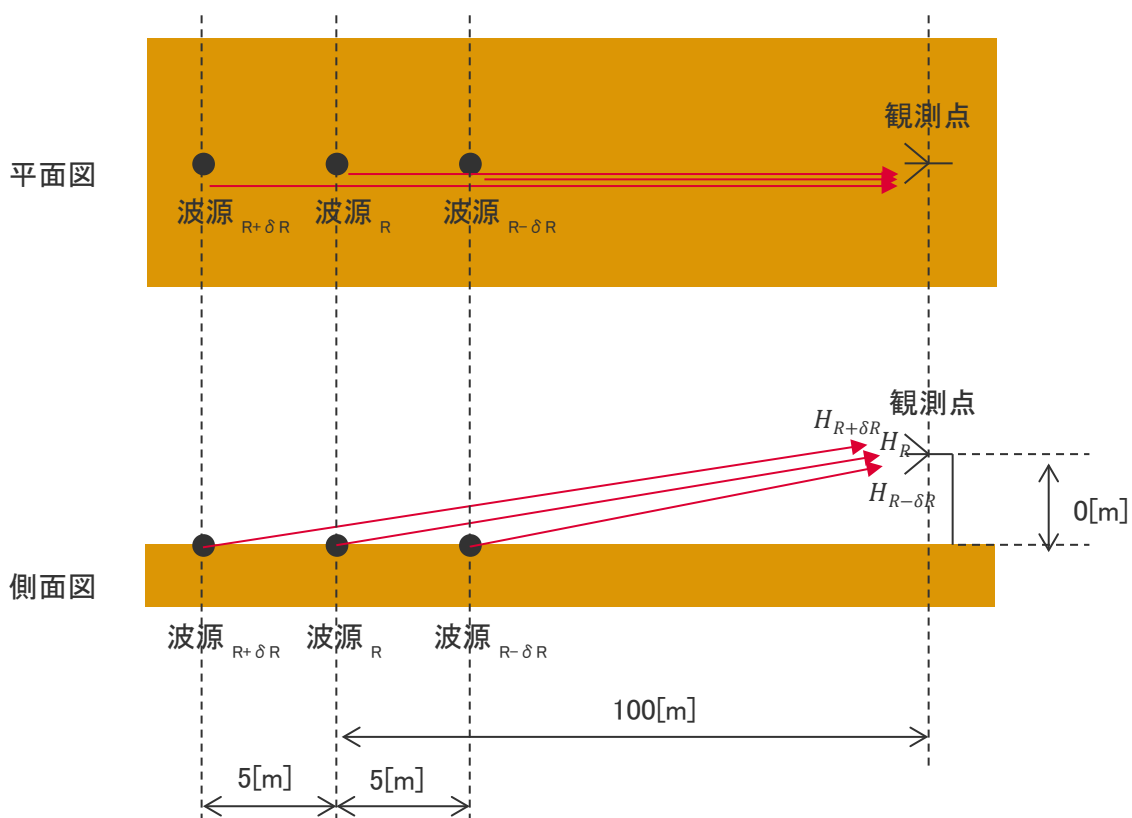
観測点

平面図

波源$_{R+\delta R}$ 波源$_{R}$ 波源$_{R-\delta R}$

観測点

$H_{R+\delta R}$

$H_R$

$H_{R-\delta R}$

0[m]

側面図

波源$_{R+\delta R}$ 波源$_{R}$ 波源$_{R-\delta R}$

100[m]

5[m] 5[m]